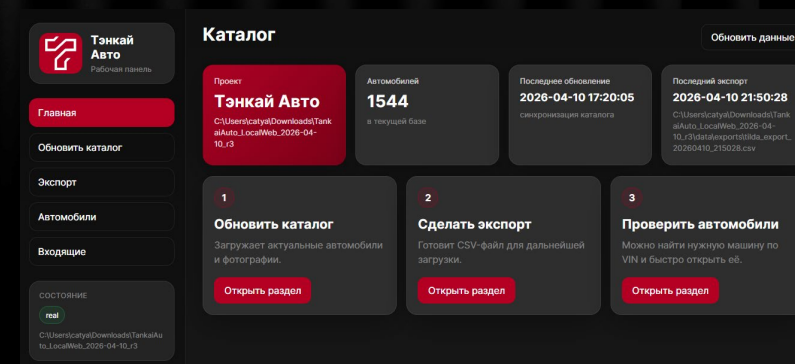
Тэнкай Авто
Рабочая панель

Главная
Обновить каталог
Экспорт
Автомобили
Входящие

СОСТОЯНИЕ
real
C:\Users\catya\Downloads\TankaiAuto_LocalWeb_2026-04-10_r3

Каталог

Обновить данные

Проект
Тэнкай Авто
C:\Users\catya\Downloads\TankaiAuto_LocalWeb_2026-04-10_r3

Автомобилей
1544
в текущей базе

Последнее обновление
2026-04-10 17:20:05
синхронизация каталога

Последний экспорт
2026-04-10 21:50:28
C:\Users\catya\Downloads\TankaiAuto_LocalWeb_2026-04-10_r3\data\exports\tilda_export_20260410_215028.csv

1
Обновить каталог
Загружает актуальные автомобили и фотографии.
Открыть раздел

2
Сделать экспорт
Готовит CSV-файл для дальнейшей загрузки.
Открыть раздел

3
Проверить автомобили
Можно найти нужную машину по VIN и быстро открыть её.
Открыть раздел